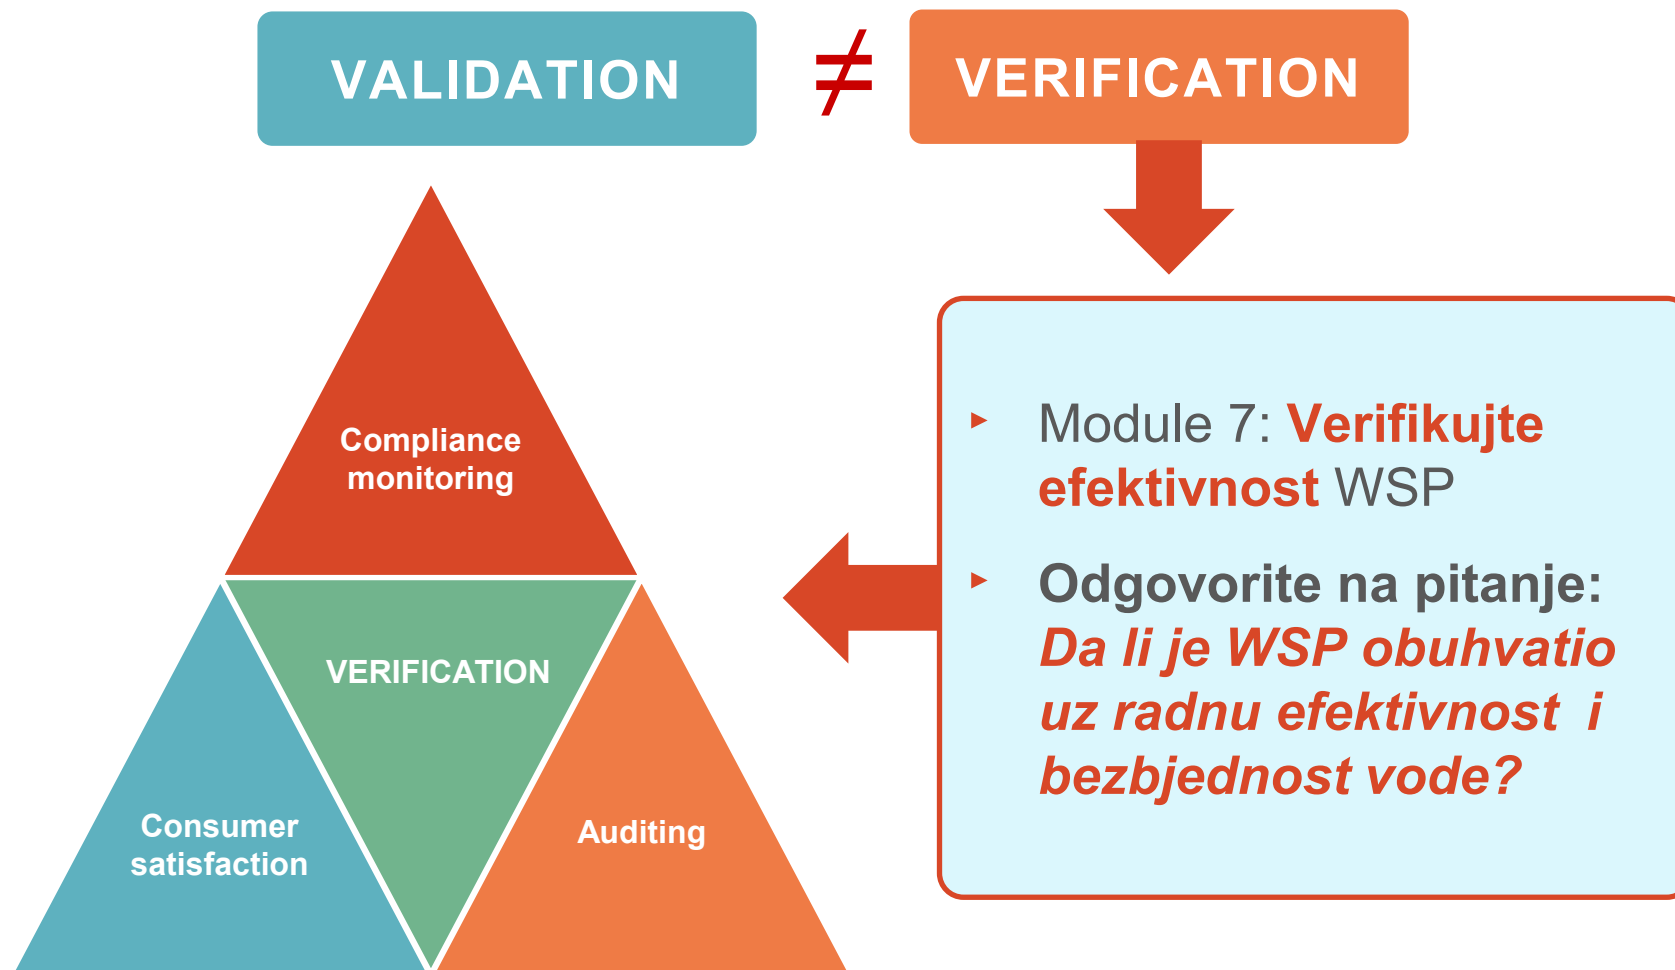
VALIDATION ≠ VERIFICATION

Compliance monitoring

VERIFICATION

Consumer satisfaction

Auditing

- Module 7: Verifikujte efektivnost WSP
- Odgovorite na pitanje: Da li je WSP obuhvatio uz radnu efektivnost i bezbjednost vode?